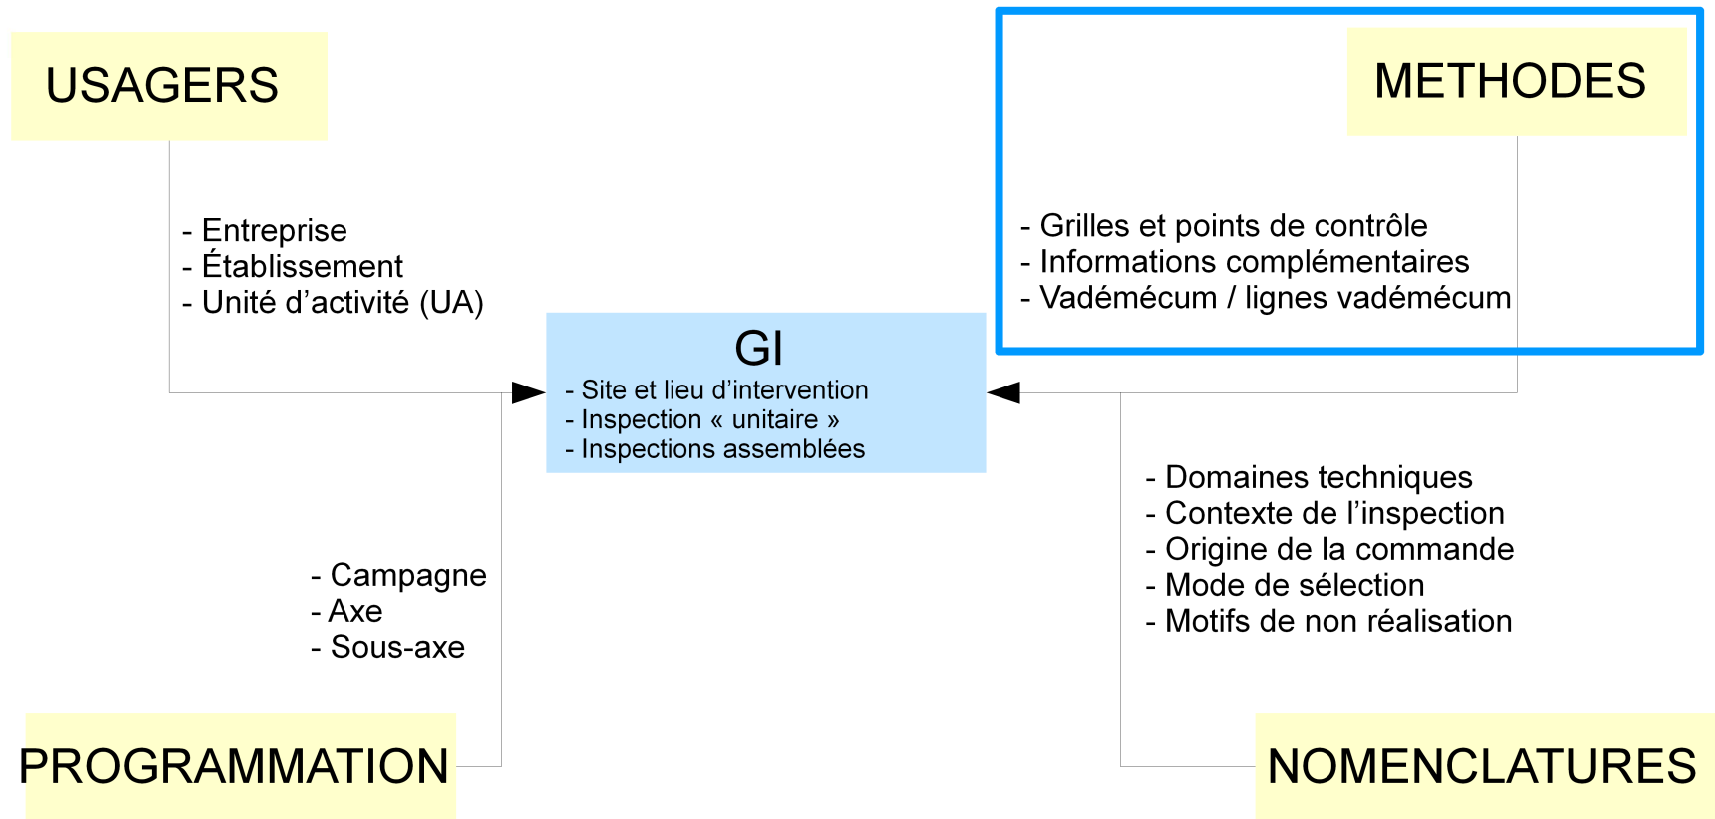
USAGERS

- Entreprise
- Établissement
- Unité d’activité (UA)

METHODES

- Grilles et points de contrôle
- Informations complémentaires
- Vadémecum / lignes vadémecum

GI
- Site et lieu d’intervention
- Inspection « unitaire »
- Inspections assemblées

- Campagne
- Axe
- Sous-axe

- Domaines techniques
- Contexte de l’inspection
- Origine de la commande
- Mode de sélection
- Motifs de non réalisation

PROGRAMMATION

NOMENCLATURES